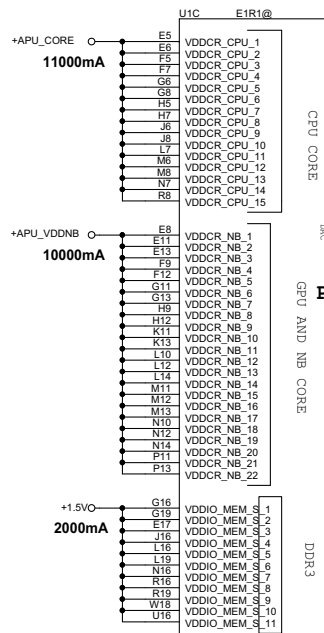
U1C E1R1@

+APU_CORE
11000mA

E5 VDDCR_CPU_1
E6 VDDCR_CPU_2
F5 VDDCR_CPU_3
F7 VDDCR_CPU_4
G6 VDDCR_CPU_5
G8 VDDCR_CPU_6
H5 VDDCR_CPU_7
H7 VDDCR_CPU_8
J6 VDDCR_CPU_9
J8 VDDCR_CPU_10
L7 VDDCR_CPU_11
M6 VDDCR_CPU_12
M8 VDDCR_CPU_13
N7 VDDCR_CPU_14
R8 VDDCR_CPU_15

CPU CORE

+APU_VDDNB
10000mA

E8 VDDCR_NB_1
E11 VDDCR_NB_2
E13 VDDCR_NB_3
F9 VDDCR_NB_4
F12 VDDCR_NB_5
G11 VDDCR_NB_6
G13 VDDCR_NB_7
H9 VDDCR_NB_8
H12 VDDCR_NB_9
K11 VDDCR_NB_10
K13 VDDCR_NB_11
L10 VDDCR_NB_12
L12 VDDCR_NB_13
L14 VDDCR_NB_14
M11 VDDCR_NB_15
M12 VDDCR_NB_16
M13 VDDCR_NB_17
N10 VDDCR_NB_18
N12 VDDCR_NB_19
N14 VDDCR_NB_20
P11 VDDCR_NB_21
P13 VDDCR_NB_22

GPU AND NB CORE

+1.5V
2000mA

G16 VDDIO_MEM_S_1
G19 VDDIO_MEM_S_2
E17 VDDIO_MEM_S_3
J16 VDDIO_MEM_S_4
L16 VDDIO_MEM_S_5
L19 VDDIO_MEM_S_6
N16 VDDIO_MEM_S_7
R16 VDDIO_MEM_S_8
R19 VDDIO_MEM_S_9
W18 VDDIO_MEM_S_10
U16 VDDIO_MEM_S_11

DDR3